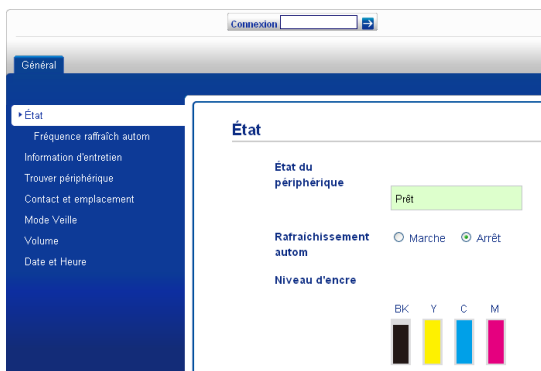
Connexion

Général

▸ État
Fréquence raffraîch autom
Information d'entretien
Trouver périphérique
Contact et emplacement
Mode Veille
Volume
Date et Heure

État

État du périphérique
Prêt

Rafraîchissement autom
Marche
Arrêt

Niveau d'encre

BK Y C M